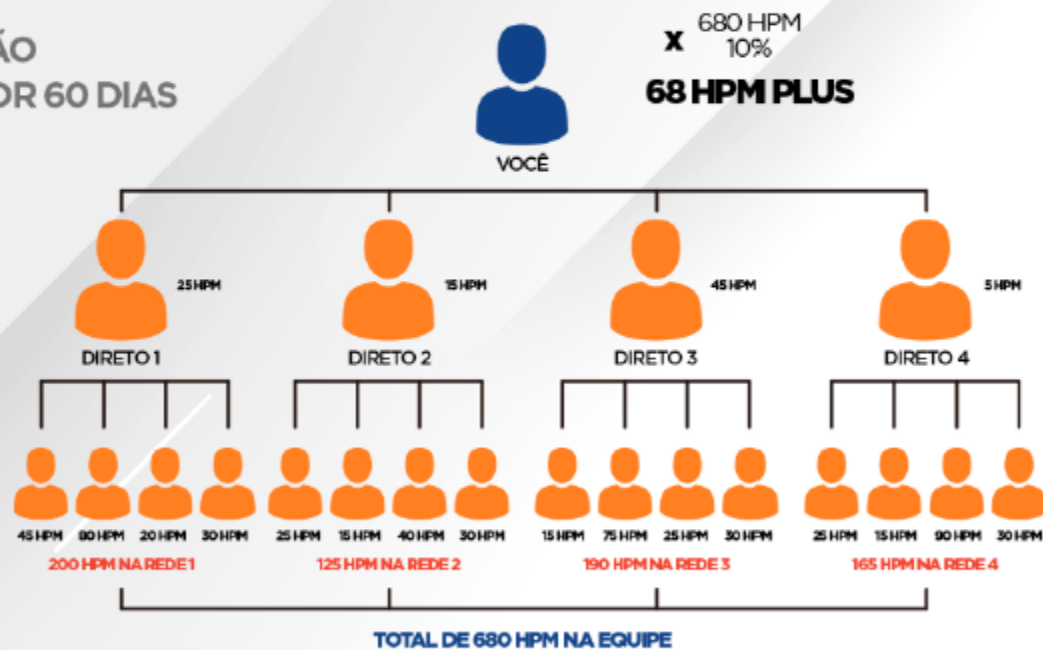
ÃO
OR 60 DIAS

VOCÊ

x 680 HPM
10%

68 HPM PLUS

25 HPM
DIRETO 1

15 HPM
DIRETO 2

45 HPM
DIRETO 3

5 HPM
DIRETO 4

45 HPM 80 HPM 20 HPM 30 HPM
200 HPM NA REDE 1

25 HPM 15 HPM 40 HPM 30 HPM
125 HPM NA REDE 2

15 HPM 75 HPM 25 HPM 30 HPM
190 HPM NA REDE 3

25 HPM 15 HPM 90 HPM 30 HPM
165 HPM NA REDE 4

TOTAL DE 680 HPM NA EQUIPE